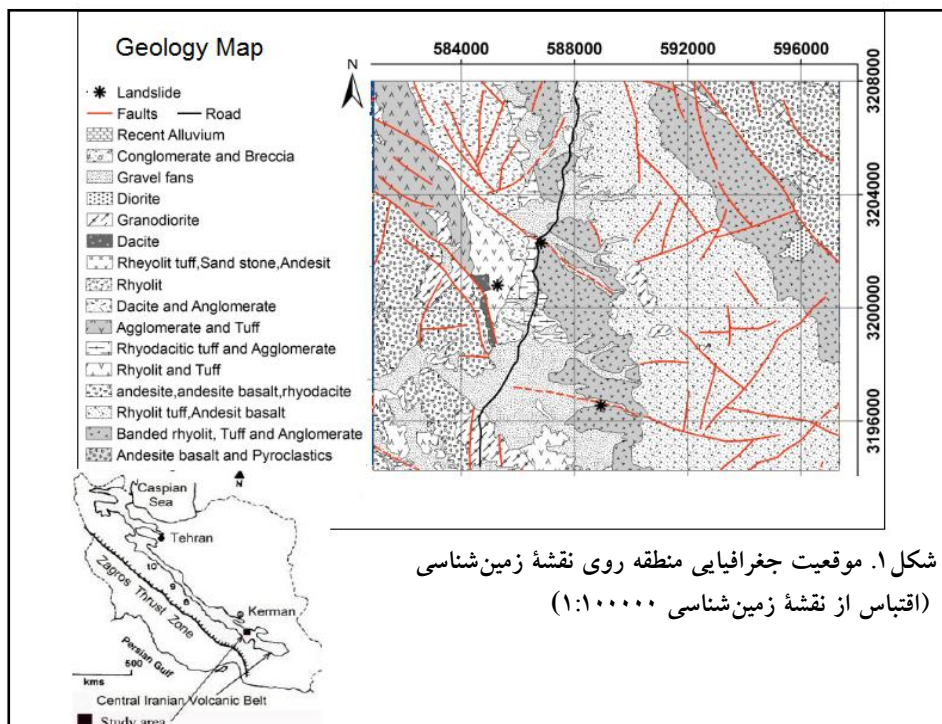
Geology Map

N

584000 588000 592000 596000

3208000
3204000
3200000
3196000

Landslide
Faults — Road
Recent Alluvium
Conglomerate and Breccia
Gravel fans
Diorite
Granodiorite
Dacite
Rheyolit tuff,Sand stone,Andesit
Rhyolit
Dacite and Anglomerate
Agglomerate and Tuff
Rhyodacitic tuff and Agglomerate
Rhyolit and Tuff
andesite,andesite basalt,rhyodacite
Rhyolit tuff,Andesit basalt
Banded rhyolit, Tuff and Anglomerate
Andesite basalt and Pyroclastics

Caspian Sea
N
Tehran
10
9
8
Zagros Thrust Zone
Kerman
Persian Gulf
500
kms
Central Iranian Volcanic Belt
Study area

شکل ۱. موقعیت جغرافیایی منطقه روی نقشهٔ زمین‌شناسی (اقتباس از نقشهٔ زمین‌شناسی ۱:۱۰۰۰۰۰)